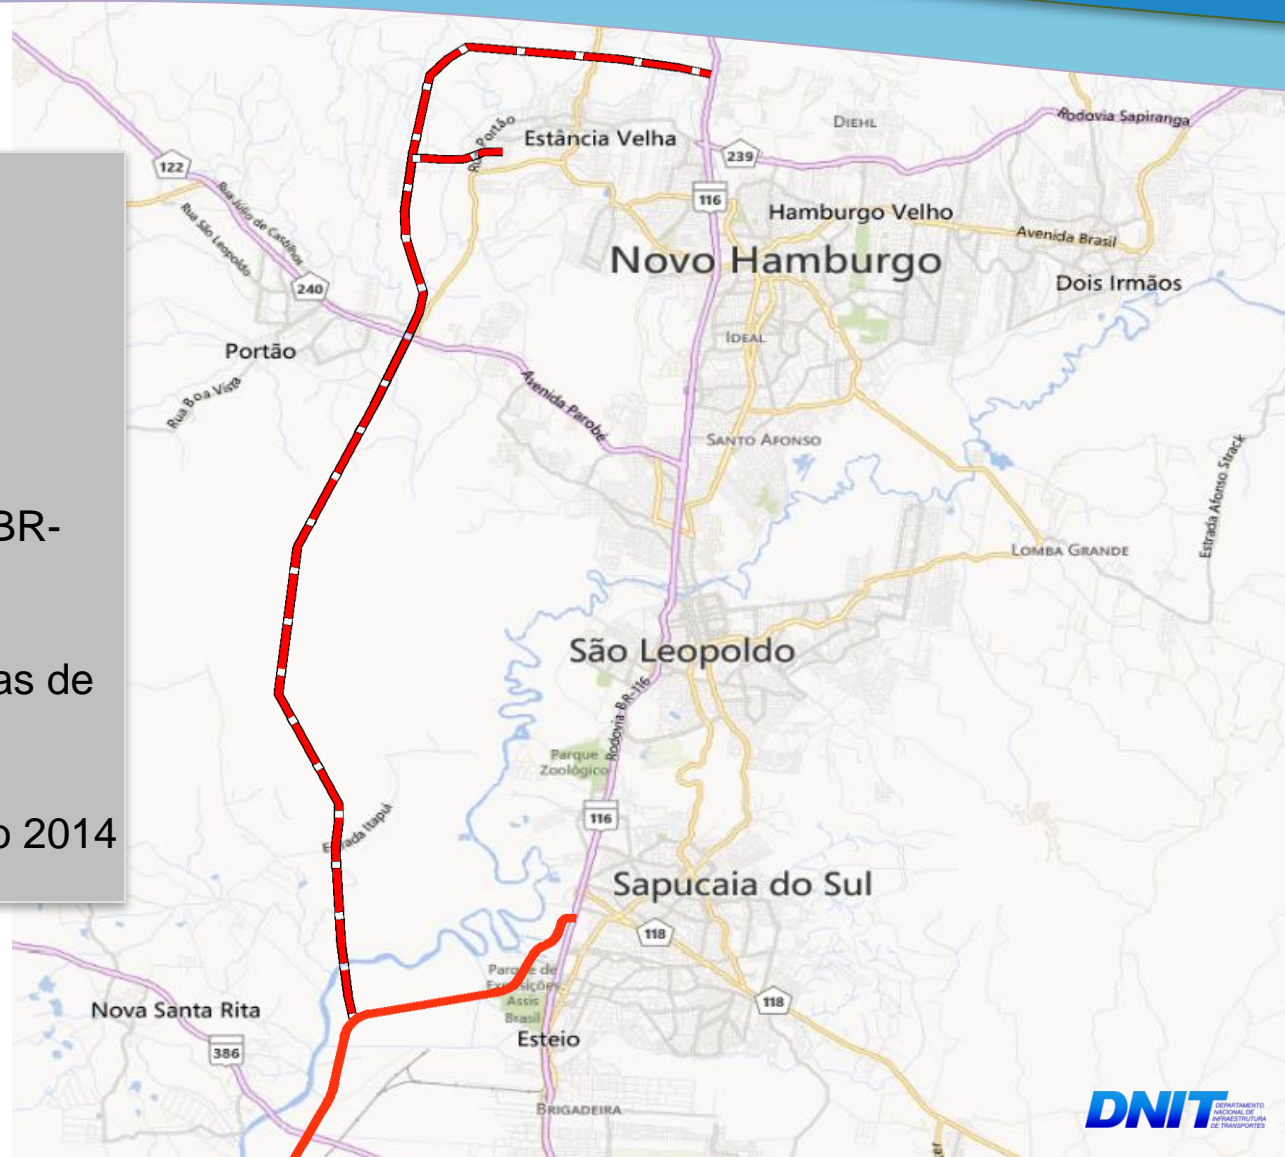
BR-

as de

o 2014

Rua Portão
Estância Velha
Diehl
Rodovia Sapiranga
122
239
Rua Júlio de Castilhos
Rua São Leopoldo
116
Hamburgo Velho
Avenida Brasil
Novo Hamburgo
240
Dois Irmãos
Portão
Ideal
Rua Boa Vista
Avenida Parobé
Santo Afonso
Estrada Afonso Strack
Lomba Grande
São Leopoldo
Rodovia BR-116
Parque Zoológico
116
Estrada Itapuí
Sapucaia do Sul
118
Parque de Exposições Assis Brasil
118
Nova Santa Rita
386
Esteio
Brigadeira
DNIT
DEPARTAMENTO NACIONAL DE INFRAESTRUTURA DE TRANSPORTES